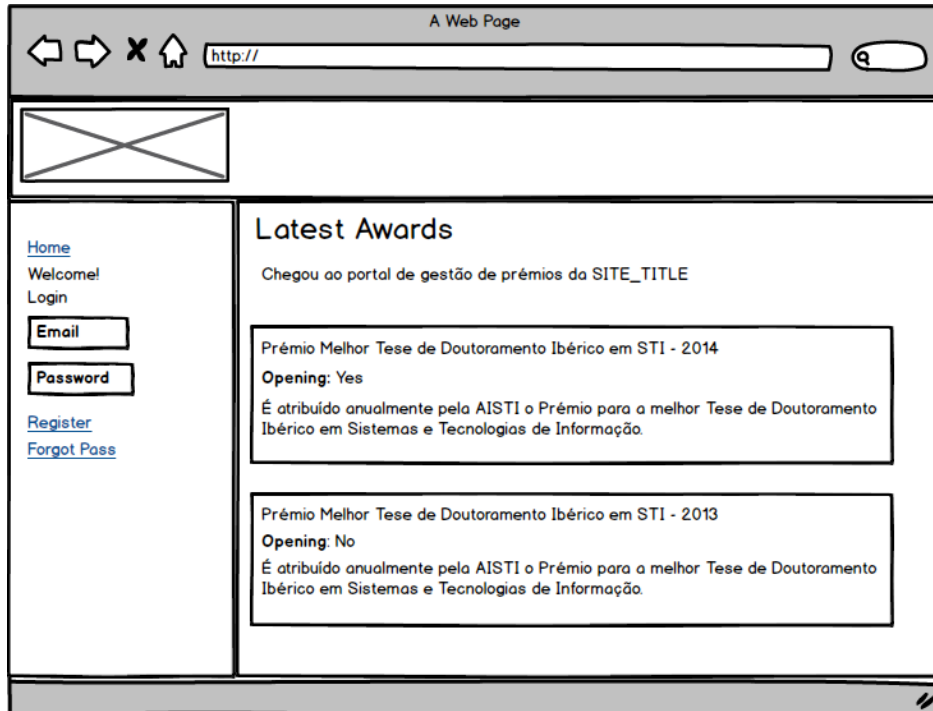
A Web Page

http://

Home
Welcome!
Login
Email
Password
Register
Forgot Pass

Latest Awards

Chegou ao portal de gestão de prémios da SITE_TITLE

Prémio Melhor Tese de Doutoramento Ibérico em STI - 2014

**Opening:** Yes

É atribuído anualmente pela AISTI o Prémio para a melhor Tese de Doutoramento Ibérico em Sistemas e Tecnologias de Informação.

Prémio Melhor Tese de Doutoramento Ibérico em STI - 2013

**Opening**: No

É atribuído anualmente pela AISTI o Prémio para a melhor Tese de Doutoramento Ibérico em Sistemas e Tecnologias de Informação.